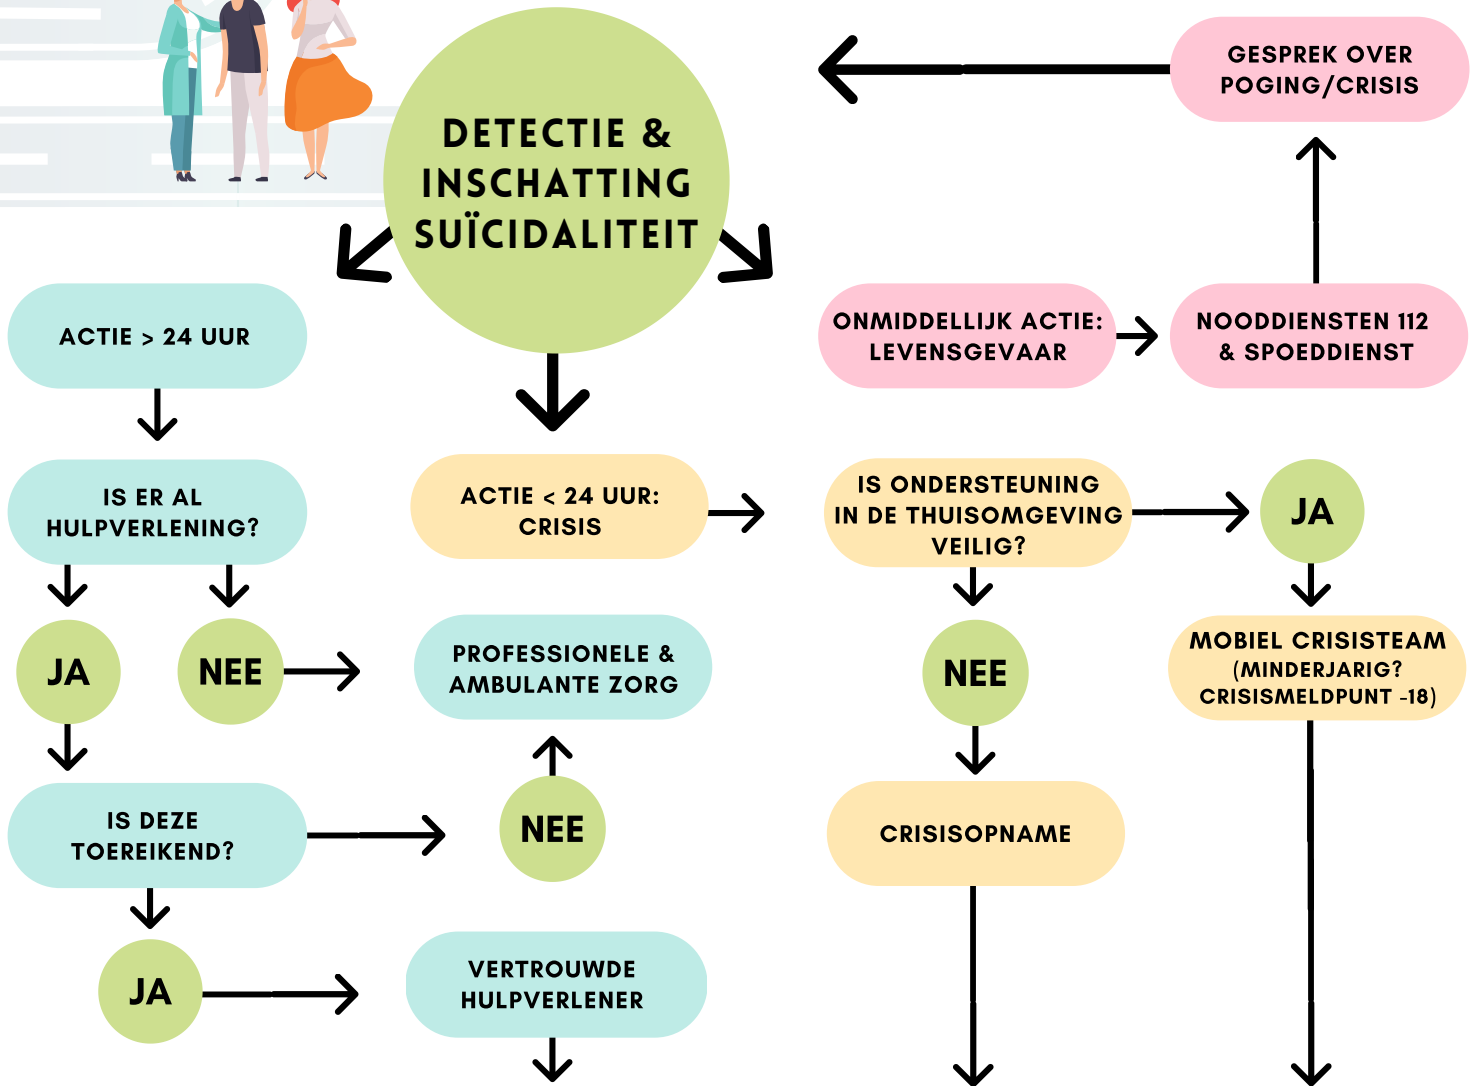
DETECTIE & INSCHATTING SUÏCIDALITEIT

GESPREK OVER POGING/CRISIS

ACTIE > 24 UUR

ONMIDDELLIJK ACTIE: LEVENSGEVAAR

NOODDIENSTEN 112 & SPOEDDIENST

IS ER AL HULPVERLENING?

ACTIE < 24 UUR: CRISIS

IS ONDERSTEUNING IN DE THUISOMGEVING VEILIG?

JA

JA

NEE

PROFESSIONELE & AMBULANTE ZORG

NEE

MOBIEL CRISISTEAM (MINDERJARIG? CRISISMELDPUNT -18)

IS DEZE TOEREIKEND?

NEE

CRISISOPNAME

JA

VERTROUWDE HULPVERLENER